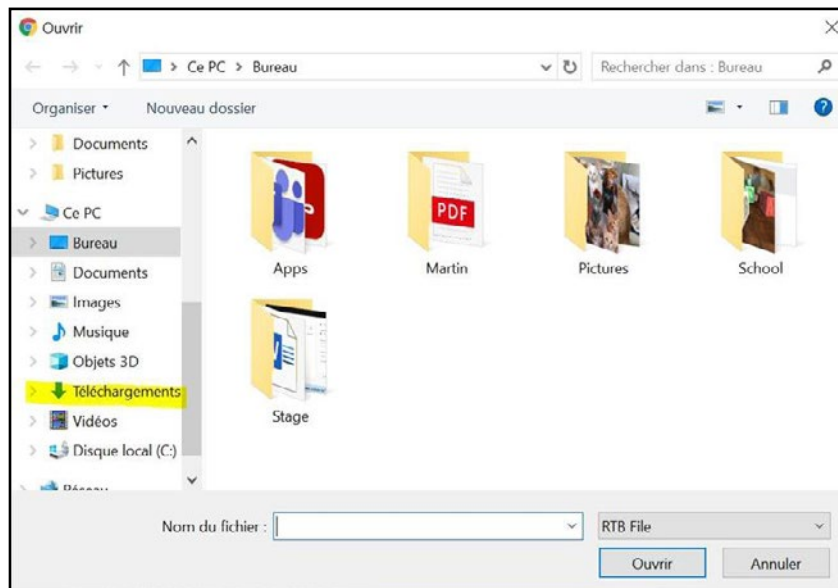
Ouvrir

Ce PC > Bureau

Rechercher dans : Bureau

Organiser ▾ Nouveau dossier

Documents
Pictures
Ce PC
Bureau
Documents
Images
Musique
Objets 3D
Téléchargements
Vidéos
Disque local (C:)
Réseau

PDF

Apps
Martin
Pictures
School
Stage

Nom du fichier :

RTB File

Ouvrir
Annuler